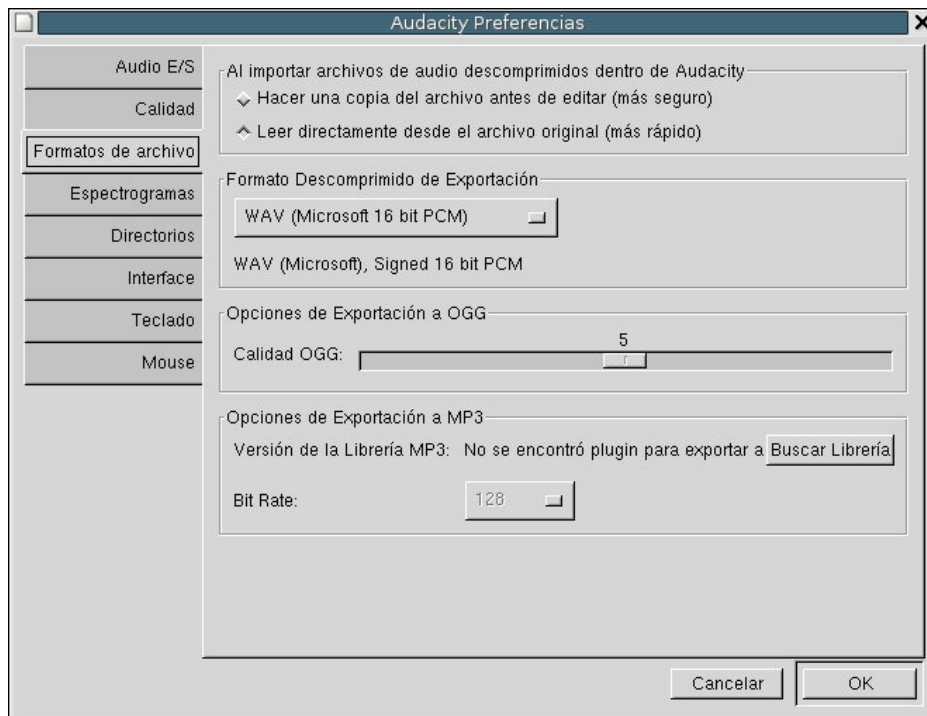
Audacity Preferencias

Audio E/S
Calidad
Formatos de archivo
Espectrogramas
Directorios
Interface
Teclado
Mouse

Al importar archivos de audio descomprimidos dentro de Audacity
Hacer una copia del archivo antes de editar (más seguro)
Leer directamente desde el archivo original (más rápido)

Formato Descomprimido de Exportación
WAV (Microsoft 16 bit PCM)
WAV (Microsoft), Signed 16 bit PCM

Opciones de Exportación a OGG
Calidad OGG:
5

Opciones de Exportación a MP3
Versión de la Librería MP3: No se encontró plugin para exportar a
Buscar Librería
Bit Rate:
128

Cancelar
OK